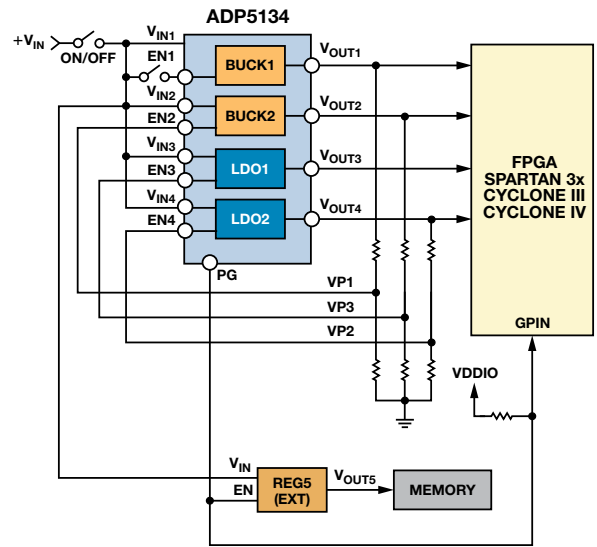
ADP5134

$+V_{IN}$

ON/OFF

$V_{IN1}$

EN1

$V_{IN2}$

EN2

$V_{IN3}$

EN3

$V_{IN4}$

EN4

BUCK1

BUCK2

LDO1

LDO2

PG

$V_{OUT1}$

$V_{OUT2}$

$V_{OUT3}$

$V_{OUT4}$

VP1

VP3

VP2

FPGA
SPARTAN 3x
CYCLONE III
CYCLONE IV

GPIN

VDDIO

$V_{IN}$

EN

REG5
(EXT)

$V_{OUT5}$

MEMORY